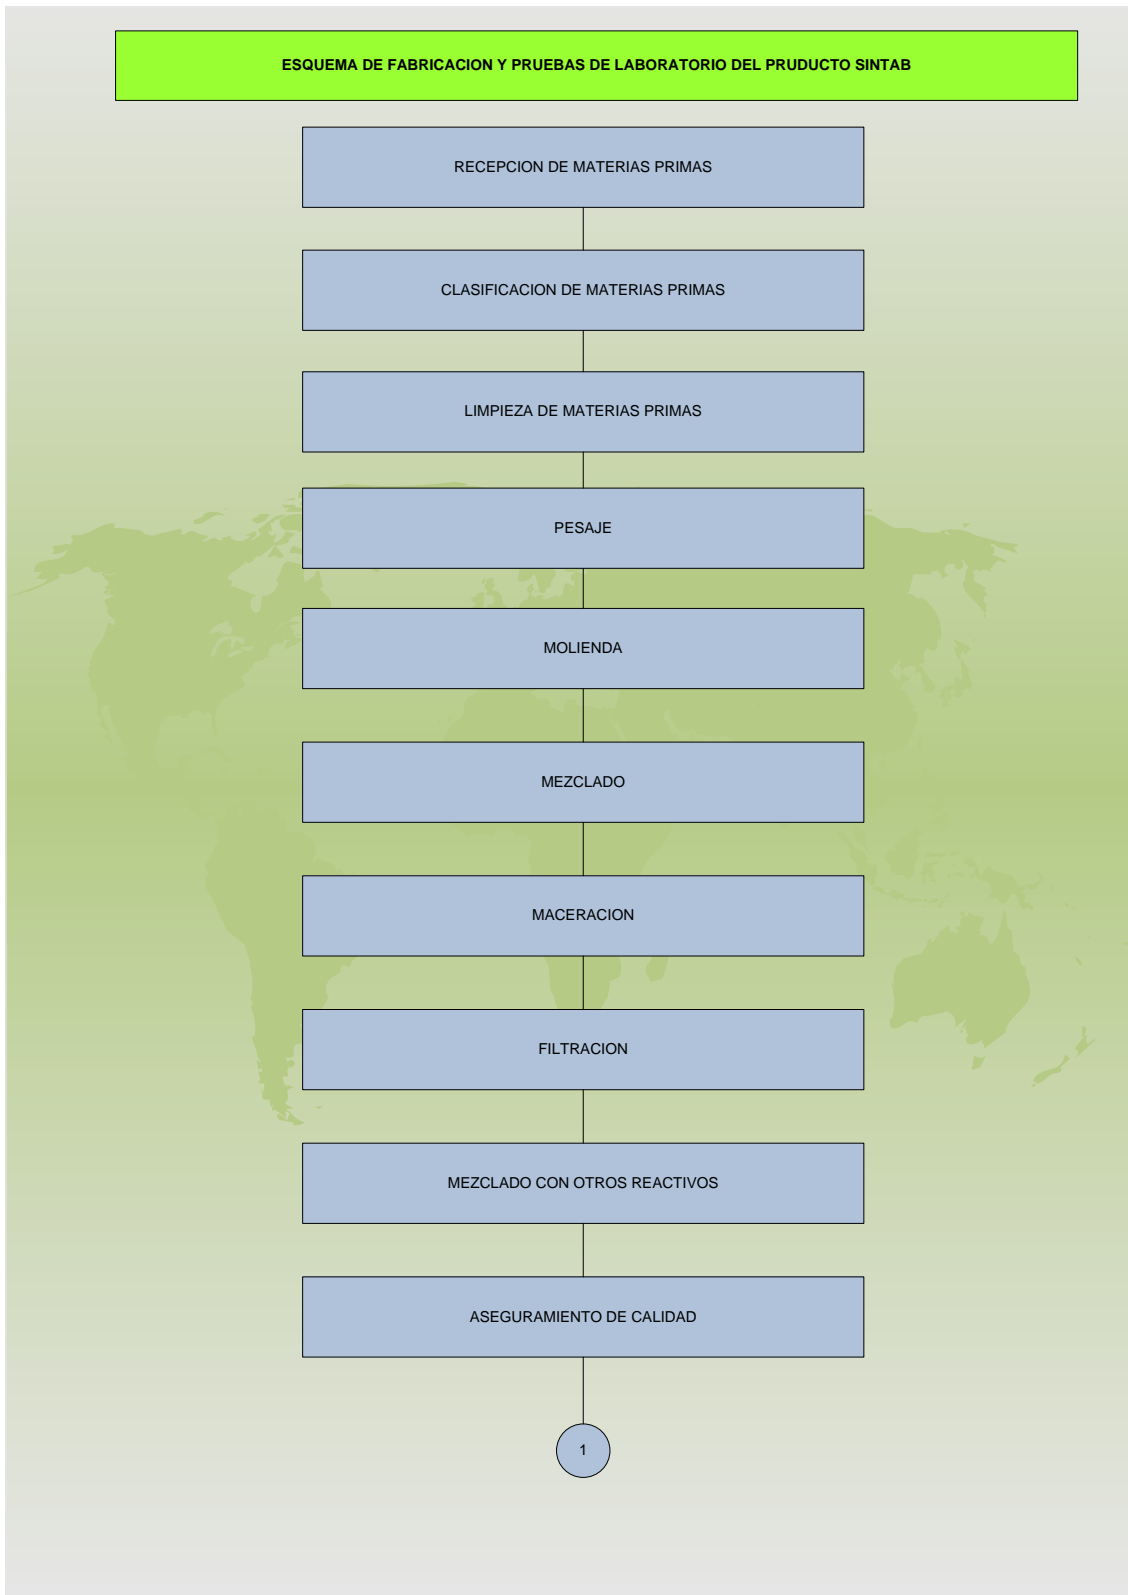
ESQUEMA DE FABRICACION Y PRUEBAS DE LABORATORIO DEL PRUDUCTO SINTAB

RECEPCION DE MATERIAS PRIMAS

CLASIFICACION DE MATERIAS PRIMAS

LIMPIEZA DE MATERIAS PRIMAS

PESAJE

MOLIENDA

MEZCLADO

MACERACION

FILTRACION

MEZCLADO CON OTROS REACTIVOS

ASEGURAMIENTO DE CALIDAD

1